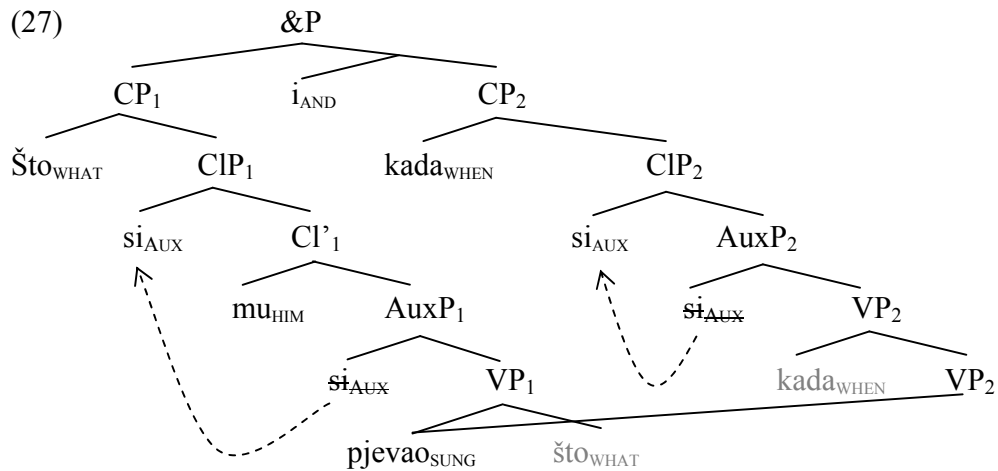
(27) &P

$CP_1$ $i_{AND}$ $CP_2$

$Što_{WHAT}$ $ClP_1$ $kada_{WHEN}$ $ClP_2$

$si_{AUX}$ $Cl'_1$ $si_{AUX}$ $AuxP_2$

$mu_{HIM}$ $AuxP_1$ $\sout{si}_{AUX}$ $VP_2$

$\sout{si}_{AUX}$ $VP_1$ $kada_{WHEN}$ $VP_2$

$pjevao_{SUNG}$ $što_{WHAT}$